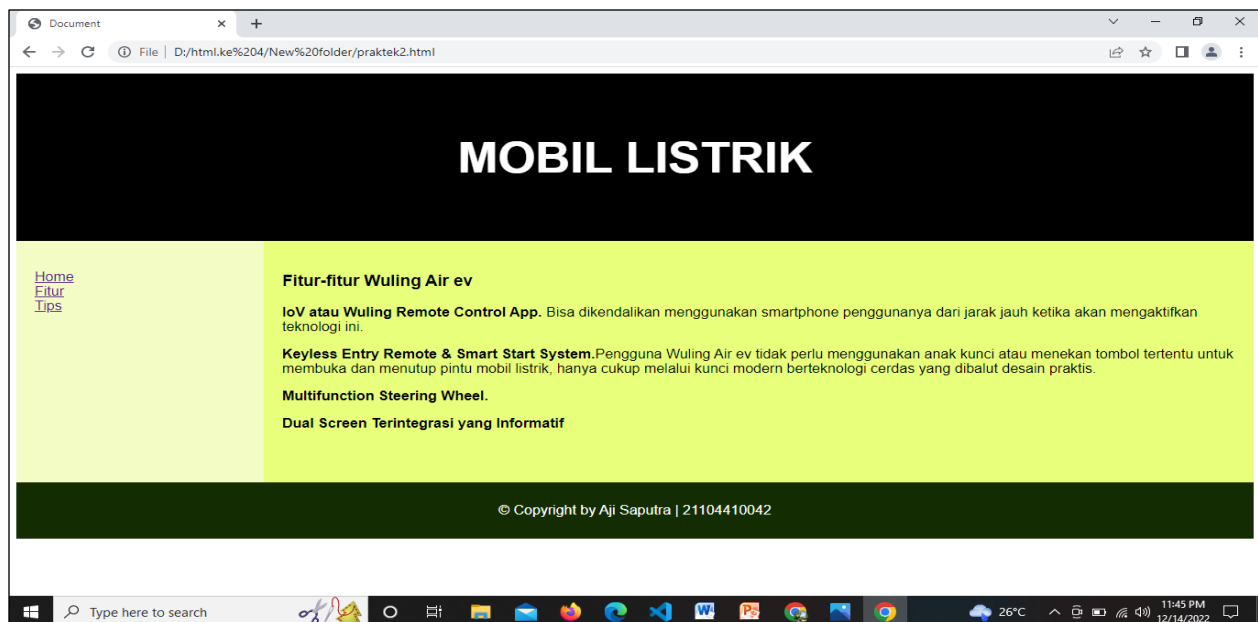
Document
File | D:/html.ke%204/New%20folder/praktek2.html

MOBIL LISTRIK

Home
Fitur
Tips

Fitur-fitur Wuling Air ev

IoV atau Wuling Remote Control App. Bisa dikendalikan menggunakan smartphone penggunanya dari jarak jauh ketika akan mengaktifkan teknologi ini.

Keyless Entry Remote & Smart Start System.Pengguna Wuling Air ev tidak perlu menggunakan anak kunci atau menekan tombol tertentu untuk membuka dan menutup pintu mobil listrik, hanya cukup melalui kunci modern berteknologi cerdas yang dibalut desain praktis.

Multifunction Steering Wheel.

Dual Screen Terintegrasi yang Informatif

© Copyright by Aji Saputra | 21104410042

Type here to search
26°C
11:45 PM
12/14/2022